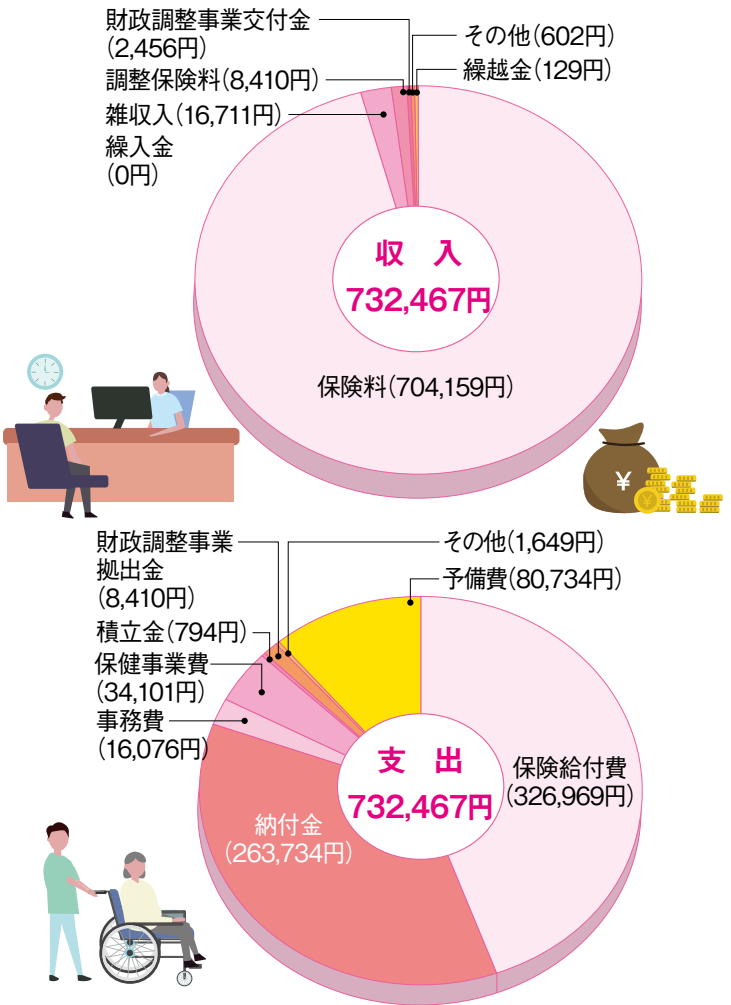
財政調整事業交付金
(2,456円)

その他(602円)

調整保険料(8,410円)

繰越金(129円)

雑収入(16,711円)

繰入金
(0円)

収 入
732,467円

保険料(704,159円)

¥

財政調整事業
拠出金
(8,410円)

その他(1,649円)

予備費(80,734円)

積立金(794円)

保健事業費
(34,101円)

事務費
(16,076円)

支 出
732,467円

保険給付費
(326,969円)

納付金
(263,734円)